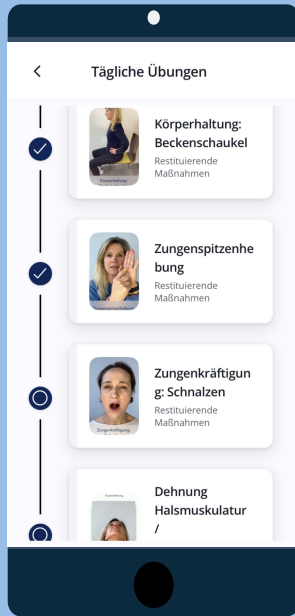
<

Tägliche Übungen

Körperhaltung: Beckenschaukel
Restituierende Maßnahmen

Zungenspitzenhebung
Restituierende Maßnahmen

Zungenkräftigung: Schnalzen
Restituierende Maßnahmen

Dehnung Halsmuskulatur /